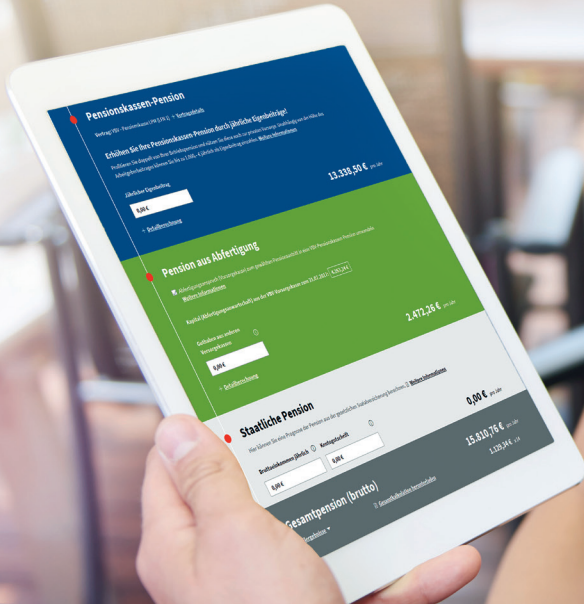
Pensionskassen-Pension

Vertrag: VBV - Pensionskasse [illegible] + Vertragsdetails

Erhöhen Sie Ihre Pensionskassen-Pension durch jährliche Eigenbeiträge!

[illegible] Weitere Informationen

Jährlicher Eigenbeitrag

0,00 €

13.338,50 € pro Jahr

Detailberechnung

Pension aus Abfertigung

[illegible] Weitere Informationen

Kapital (Abfertigungsanwartschaft) aus der VBV-Vorsorgekasse zum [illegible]

2.472,26 € pro Jahr

Guthaben aus anderen Vorsorgekassen

0,00 €

Detailberechnung

Staatliche Pension

0,00 € pro Jahr

Hier können Sie eine Prognose der Pension aus der gesetzlichen Sozialversicherung berechnen. Weitere Informationen

Bruttoeinkommen jährlich

Kontoguthaben

0,00 €

0,00 €

Gesamtpension (brutto)

15.810,76 € pro Jahr

1.129,34 € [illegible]

Gesamtkalkulation herunterladen